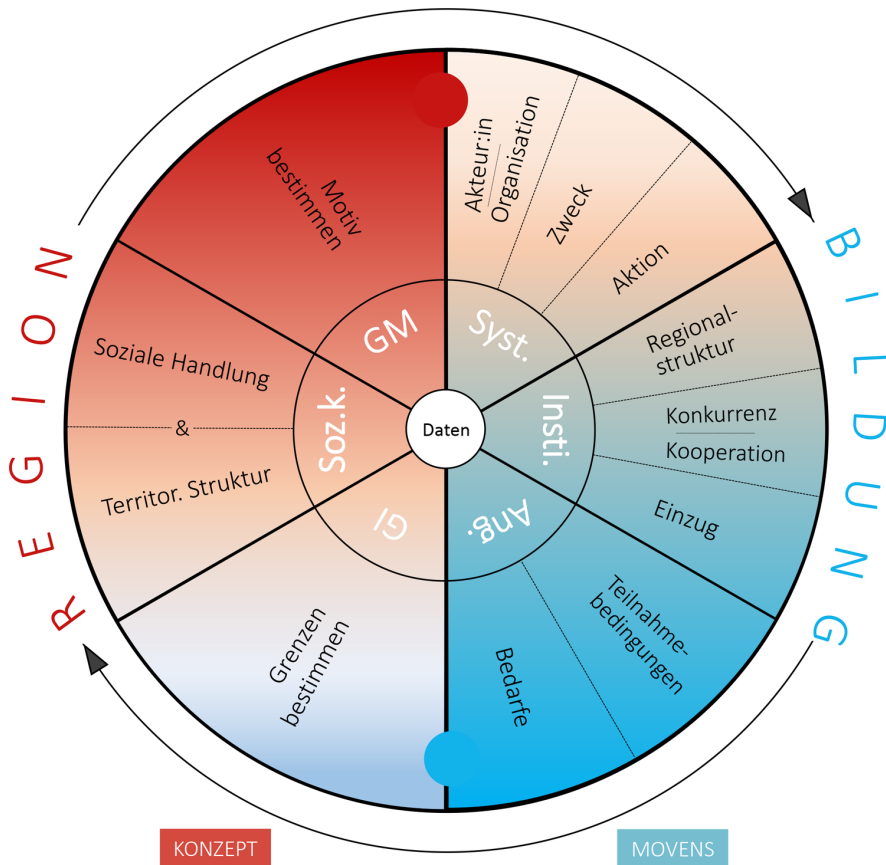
REGION

BILDUNG

Motiv bestimmen

Akteur:in
Organisation

Zweck

Aktion

Regionalstruktur

Konkurrenz
Kooperation

Einzug

Teilnahmebedingungen

Bedarfe

Grenzen bestimmen

Soziale Handlung
&
Territor. Struktur

GM

Syst.

Insti.

Ang.

GI

Soz.k.

Daten

KONZEPT

MOVENS